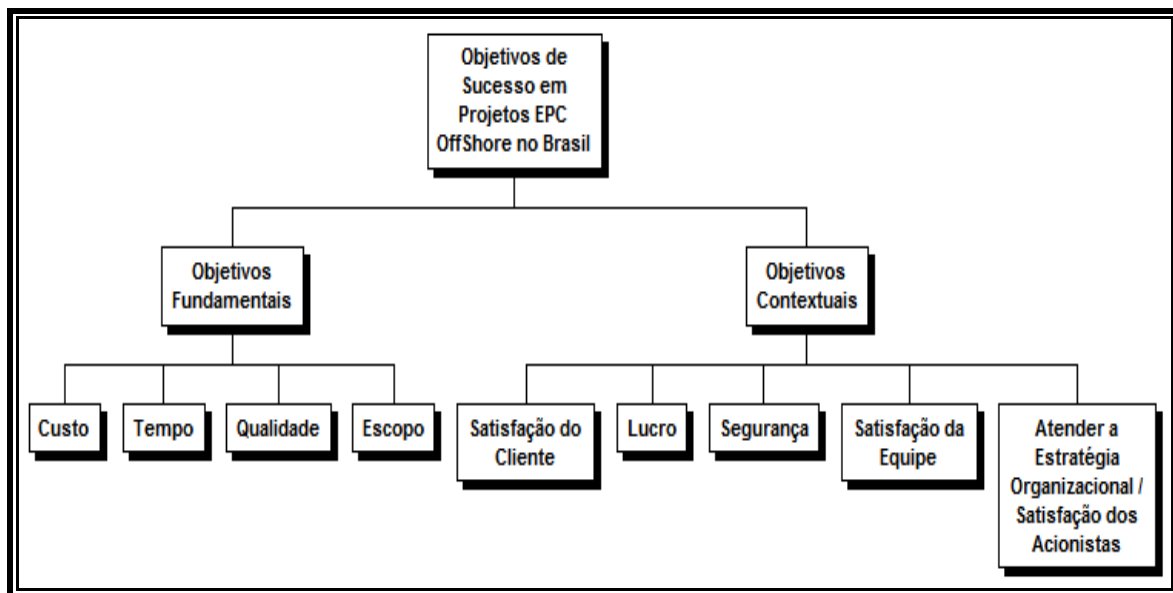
Objetivos de Sucesso em Projetos EPC OffShore no Brasil

Objetivos Fundamentais

Objetivos Contextuais

Custo

Tempo

Qualidade

Escopo

Satisfação do Cliente

Lucro

Segurança

Satisfação da Equipe

Atender a Estratégia Organizacional / Satisfação dos Acionistas